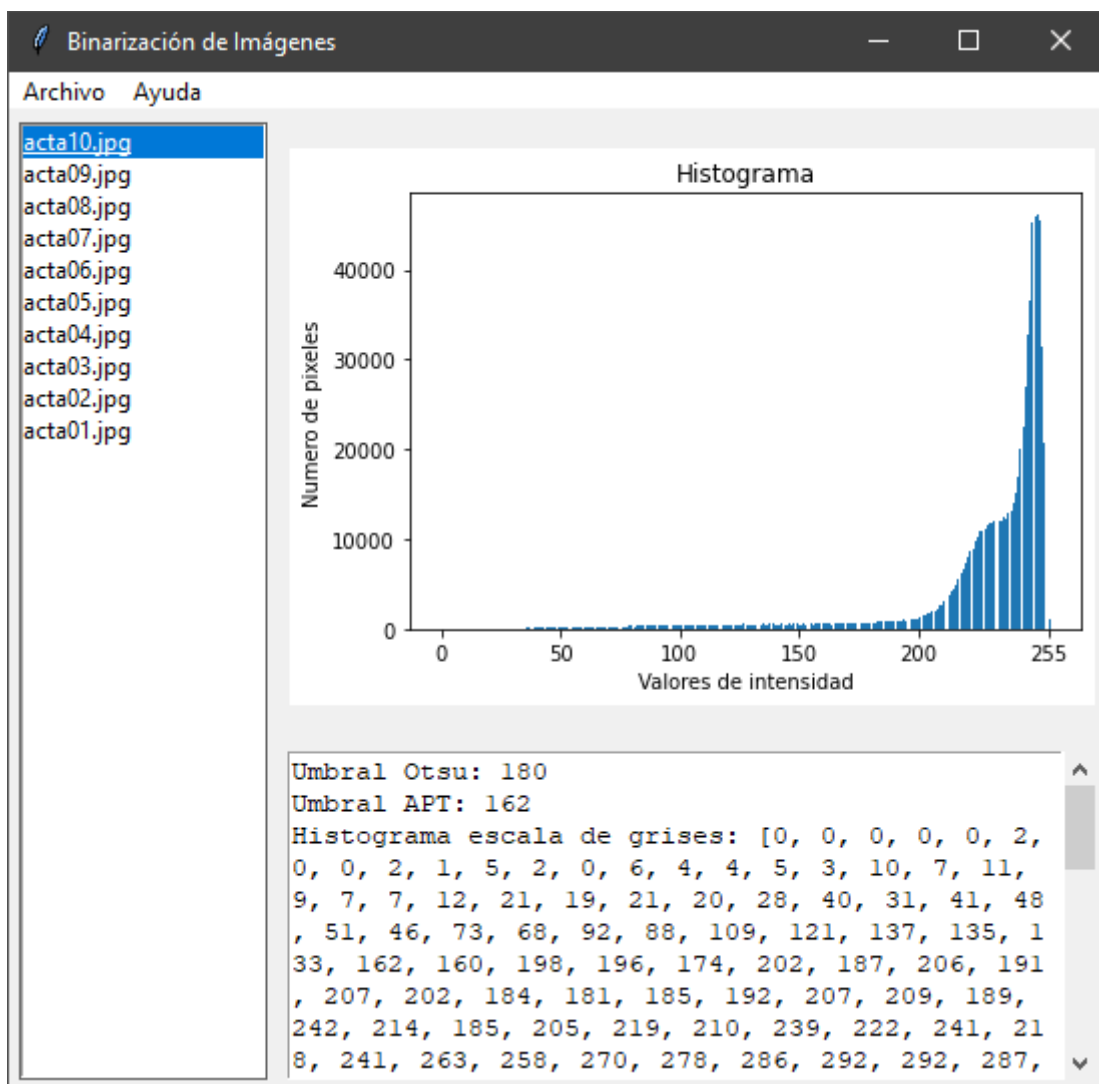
Binarización de Imágenes

Archivo Ayuda

acta10.jpg
acta09.jpg
acta08.jpg
acta07.jpg
acta06.jpg
acta05.jpg
acta04.jpg
acta03.jpg
acta02.jpg
acta01.jpg

Histograma

Numero de pixeles

40000
30000
20000
10000
0

0 50 100 150 200 255

Valores de intensidad

Umbral Otsu: 180
Umbral APT: 162
Histograma escala de grises: [0, 0, 0, 0, 0, 2, 0, 0, 2, 1, 5, 2, 0, 6, 4, 4, 5, 3, 10, 7, 11, 9, 7, 7, 12, 21, 19, 21, 20, 28, 40, 31, 41, 48, 51, 46, 73, 68, 92, 88, 109, 121, 137, 135, 133, 162, 160, 198, 196, 174, 202, 187, 206, 191, 207, 202, 184, 181, 185, 192, 207, 209, 189, 242, 214, 185, 205, 219, 210, 239, 222, 241, 218, 241, 263, 258, 270, 278, 286, 292, 292, 287,